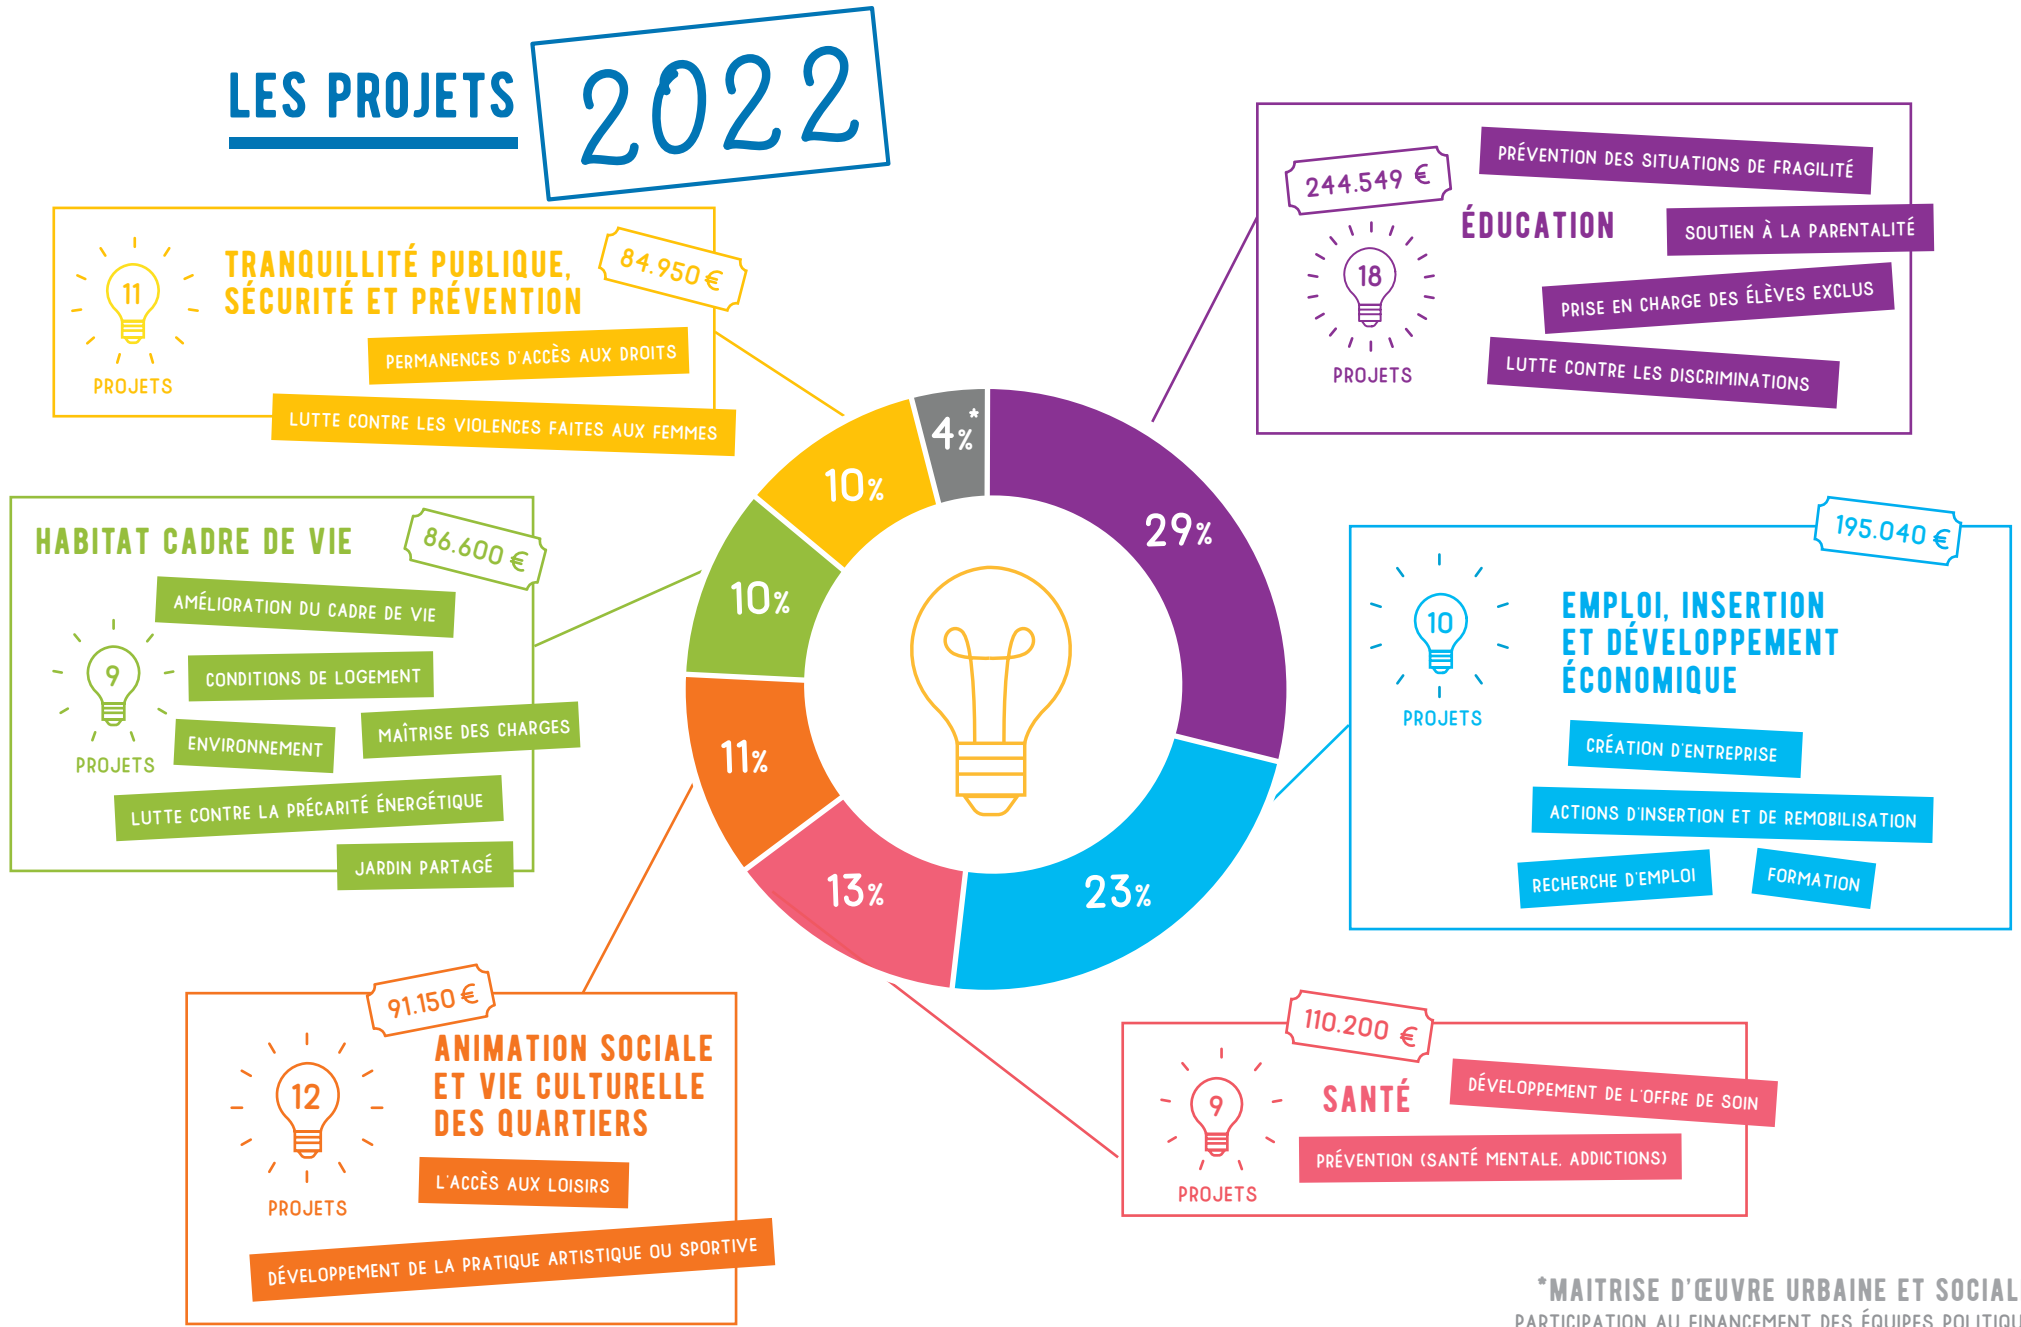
LES PROJETS 2022

11 PROJETS
TRANQUILLITÉ PUBLIQUE, SÉCURITÉ ET PRÉVENTION
84.950 €
PERMANENCES D'ACCÈS AUX DROITS
LUTTE CONTRE LES VIOLENCES FAITES AUX FEMMES

244.549 €
18 PROJETS
ÉDUCATION
PRÉVENTION DES SITUATIONS DE FRAGILITÉ
SOUTIEN À LA PARENTALITÉ
PRISE EN CHARGE DES ÉLÈVES EXCLUS
LUTTE CONTRE LES DISCRIMINATIONS

HABITAT CADRE DE VIE
86.600 €
9 PROJETS
AMÉLIORATION DU CADRE DE VIE
CONDITIONS DE LOGEMENT
ENVIRONNEMENT
MAÎTRISE DES CHARGES
LUTTE CONTRE LA PRÉCARITÉ ÉNERGÉTIQUE
JARDIN PARTAGÉ

4%*
10%
10%
11%
13%
23%
29%

195.040 €
10 PROJETS
EMPLOI, INSERTION ET DÉVELOPPEMENT ÉCONOMIQUE
CRÉATION D'ENTREPRISE
ACTIONS D'INSERTION ET DE REMOBILISATION
RECHERCHE D'EMPLOI
FORMATION

91.150 €
12 PROJETS
ANIMATION SOCIALE ET VIE CULTURELLE DES QUARTIERS
L'ACCÈS AUX LOISIRS
DÉVELOPPEMENT DE LA PRATIQUE ARTISTIQUE OU SPORTIVE

110.200 €
9 PROJETS
SANTÉ
DÉVELOPPEMENT DE L'OFFRE DE SOIN
PRÉVENTION (SANTÉ MENTALE, ADDICTIONS)

*MAITRISE D'ŒUVRE URBAINE ET SOCIAL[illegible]
PARTICIPATION AU FINANCEMENT DES ÉQUIPES POLITIQU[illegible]